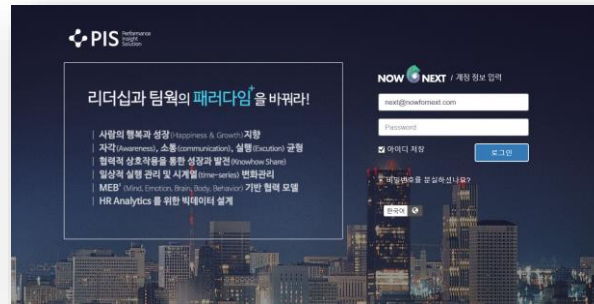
PIS Performance Insight Solution

리더십과 팀웍의 패러다임을 바꿔라!

사람의 행복과 성장(Happiness & Growth)지향
자각(Awareness), 소통(communication), 실행(Excution) 균형
협력적 상호작용을 통한 성장과 발전(Knowhow Share)
일상적 실행 관리 및 시계열(time-series) 변화관리
MEB (Mind, Emotion, Brain, Body, Behavior) 기반 협력 모델
HR Analytics 를 위한 빅데이터 설계

NOW NEXT / 계정 정보 입력

next@nowfornext.com

Password

아이디 저장

로그인

비밀번호를 잊으셨나요?

한국어